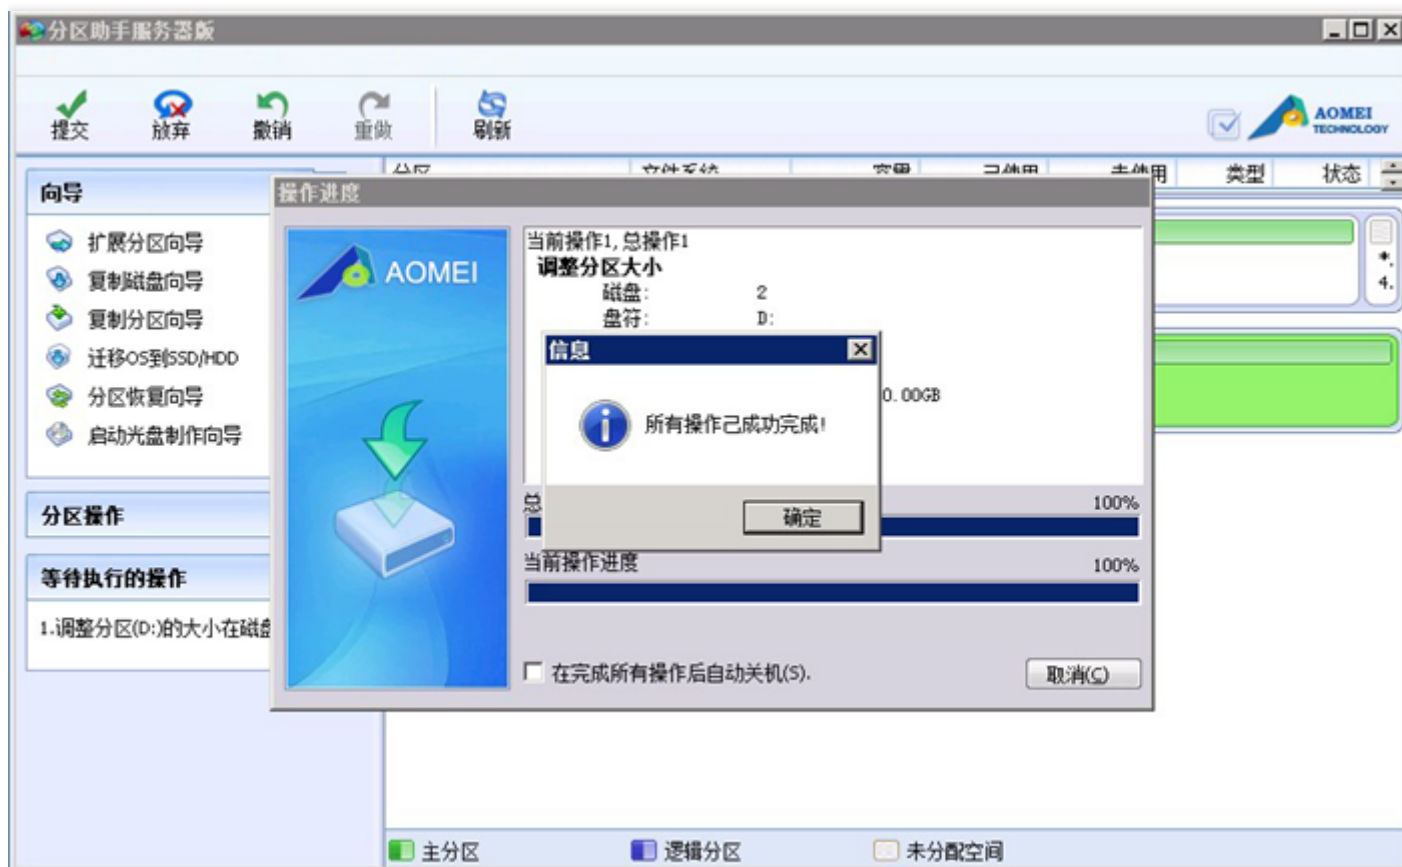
分区助手服务器版

提交 放弃 撤销 重做 刷新

AOMEI TECHNOLOGY

向导
扩展分区向导
复制磁盘向导
复制分区向导
迁移OS到SSD/HDD
分区恢复向导
启动光盘制作向导

分区操作

等待执行的操作
1.调整分区(D:)的大小在磁盘

分区 文件系统 容量 已使用 未使用 类型 状态

*:
4.

操作进度

AOMEI

当前操作1, 总操作1
调整分区大小
磁盘: 2
盘符: D:
0.00GB

信息
所有操作已成功完成!
确定

总 100%
当前操作进度 100%

在完成所有操作后自动关机(S).
取消(C)

主分区 逻辑分区 未分配空间